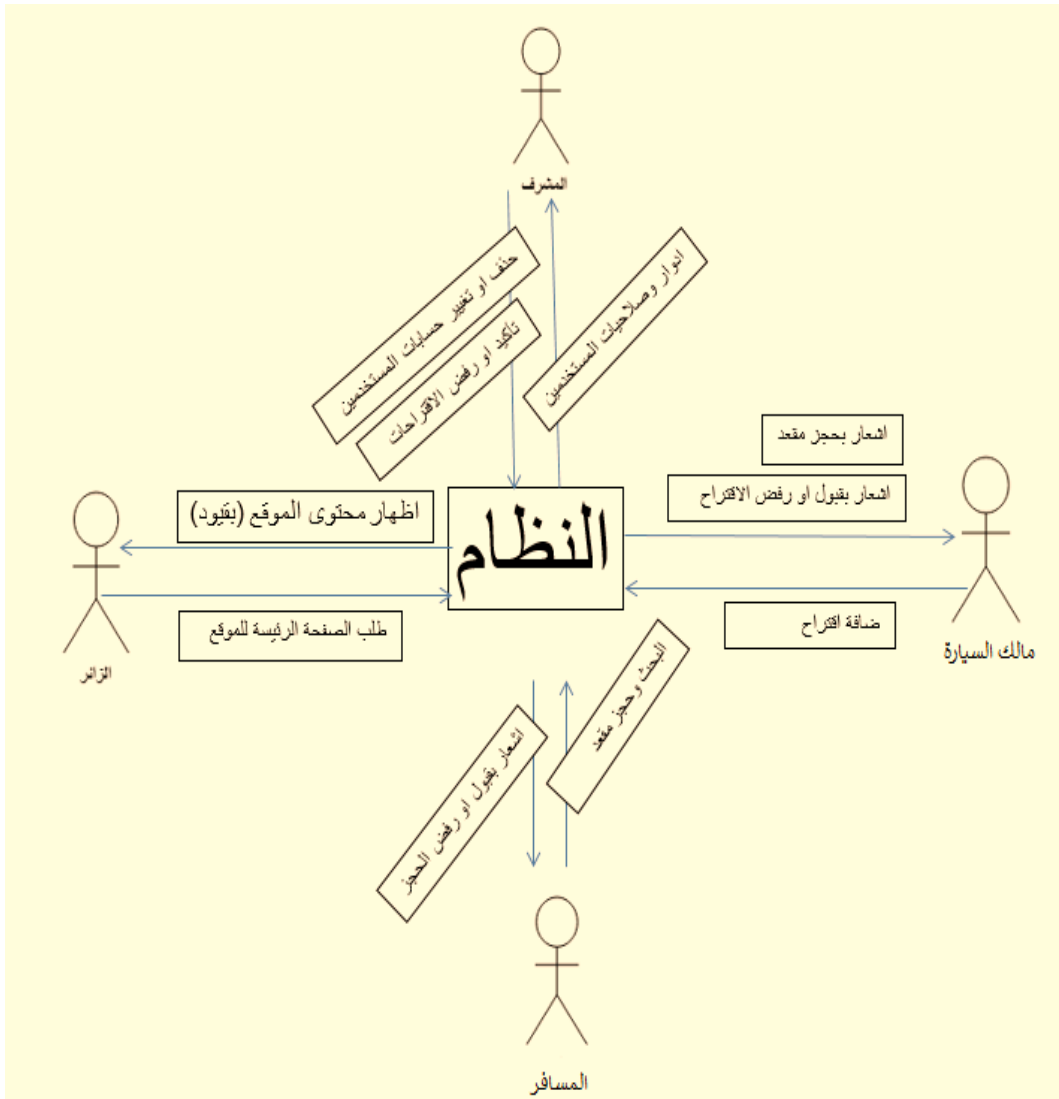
المشرف

حذف او تغيير حسابات المستخدمين

تأكيد او رفض الاقتراحات

ادوار وصلاحيات المستخدمين

اشعار بحجز مقعد

اشعار بقبول او رفض الاقتراح

اظهار محتوى الموقع (بقيود)

النظام

طلب الصفحة الرئيسة للموقع

ضافة اقتراح

الزائر

مالك السيارة

البحث وحجز مقعد

اشعار بقبول او رفض الحجز

المسافر